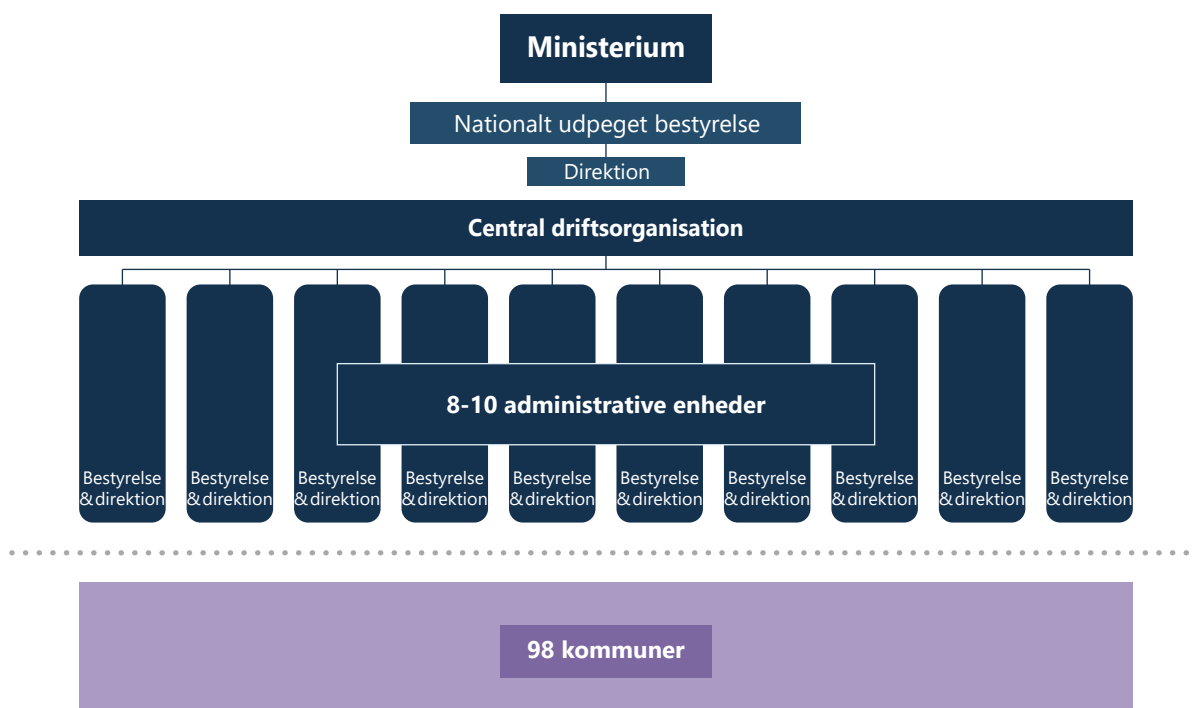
Ministerium

Nationalt udpeget bestyrelse

Direktion

Central driftsorganisation

8-10 administrative enheder

Bestyrelse & direktion

Bestyrelse & direktion

Bestyrelse & direktion

Bestyrelse & direktion

Bestyrelse & direktion

Bestyrelse & direktion

Bestyrelse & direktion

Bestyrelse & direktion

Bestyrelse & direktion

Bestyrelse & direktion

98 kommuner